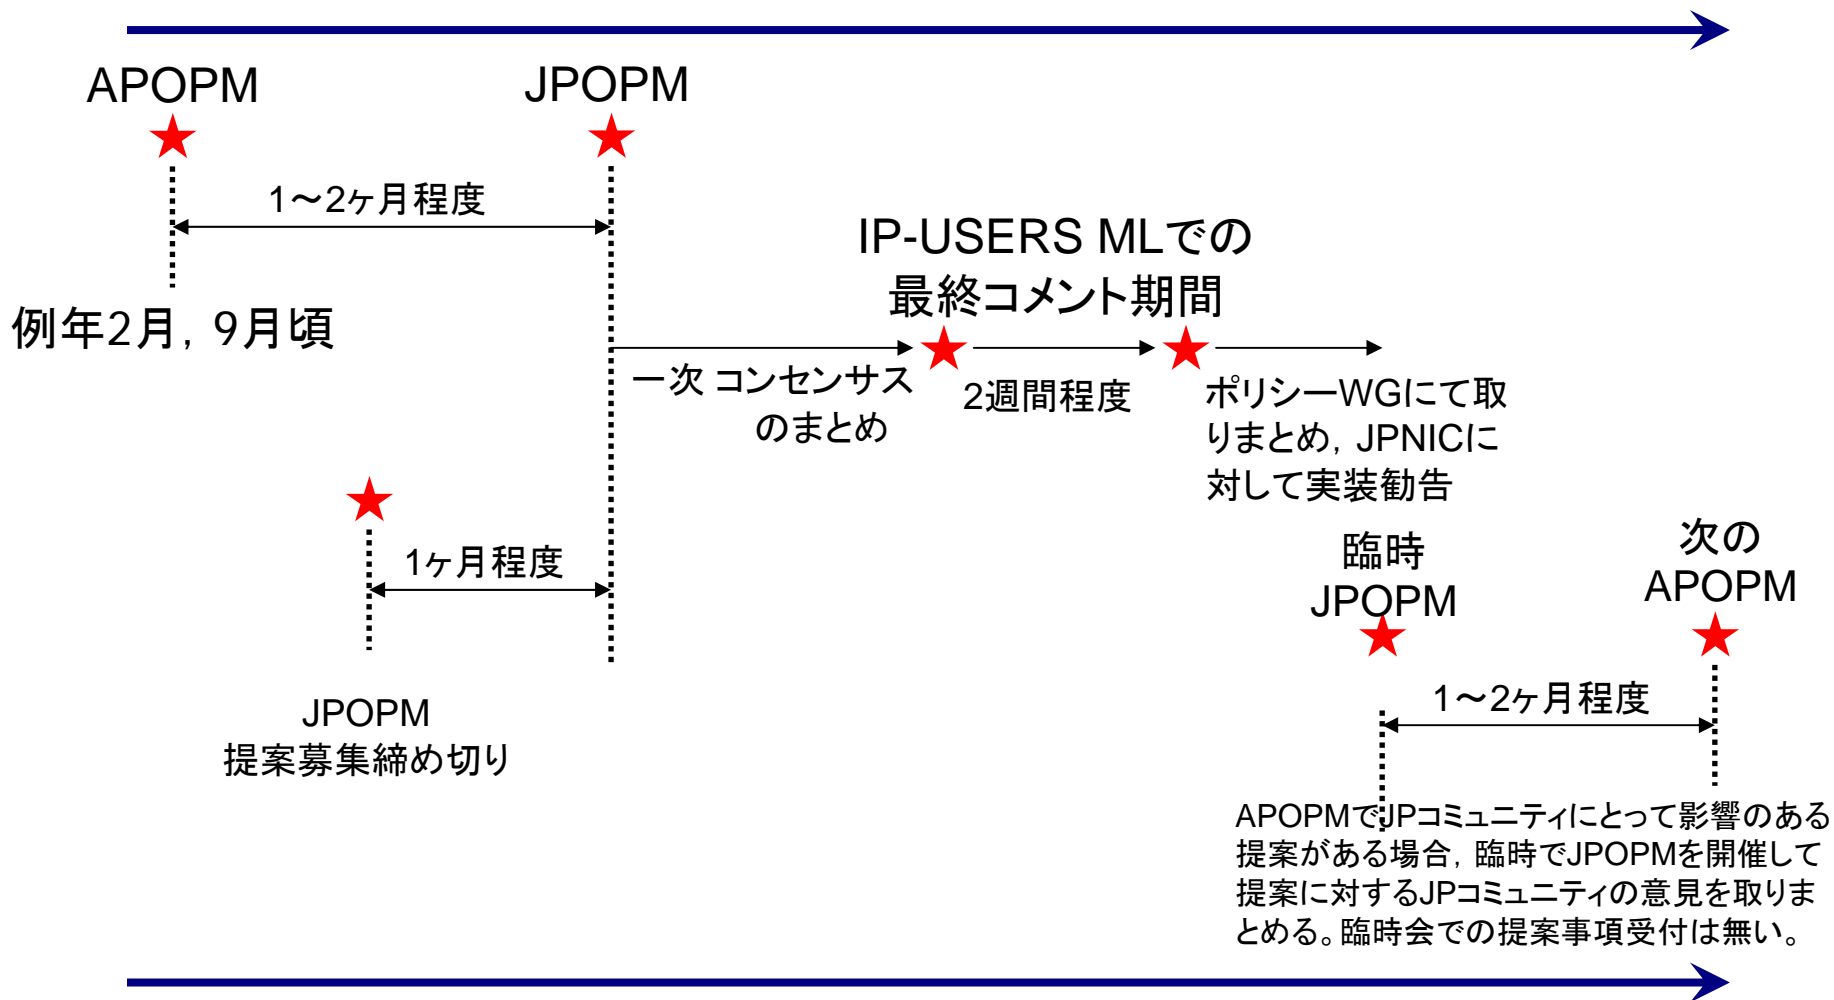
APOPM

JPOPM

1～2ヶ月程度

例年2月，9月頃

IP-USERS MLでの最終コメント期間

一次 コンセンサスのまとめ

2週間程度

ポリシーWGにて取りまとめ，JPNICに対して実装勧告

1ヶ月程度

JPOPM 提案募集締め切り

臨時 JPOPM

次の APOPM

1～2ヶ月程度

APOPMでJPコミュニティにとって影響のある提案がある場合，臨時でJPOPMを開催して提案に対するJPコミュニティの意見を取りまとめる。臨時会での提案事項受付は無い。